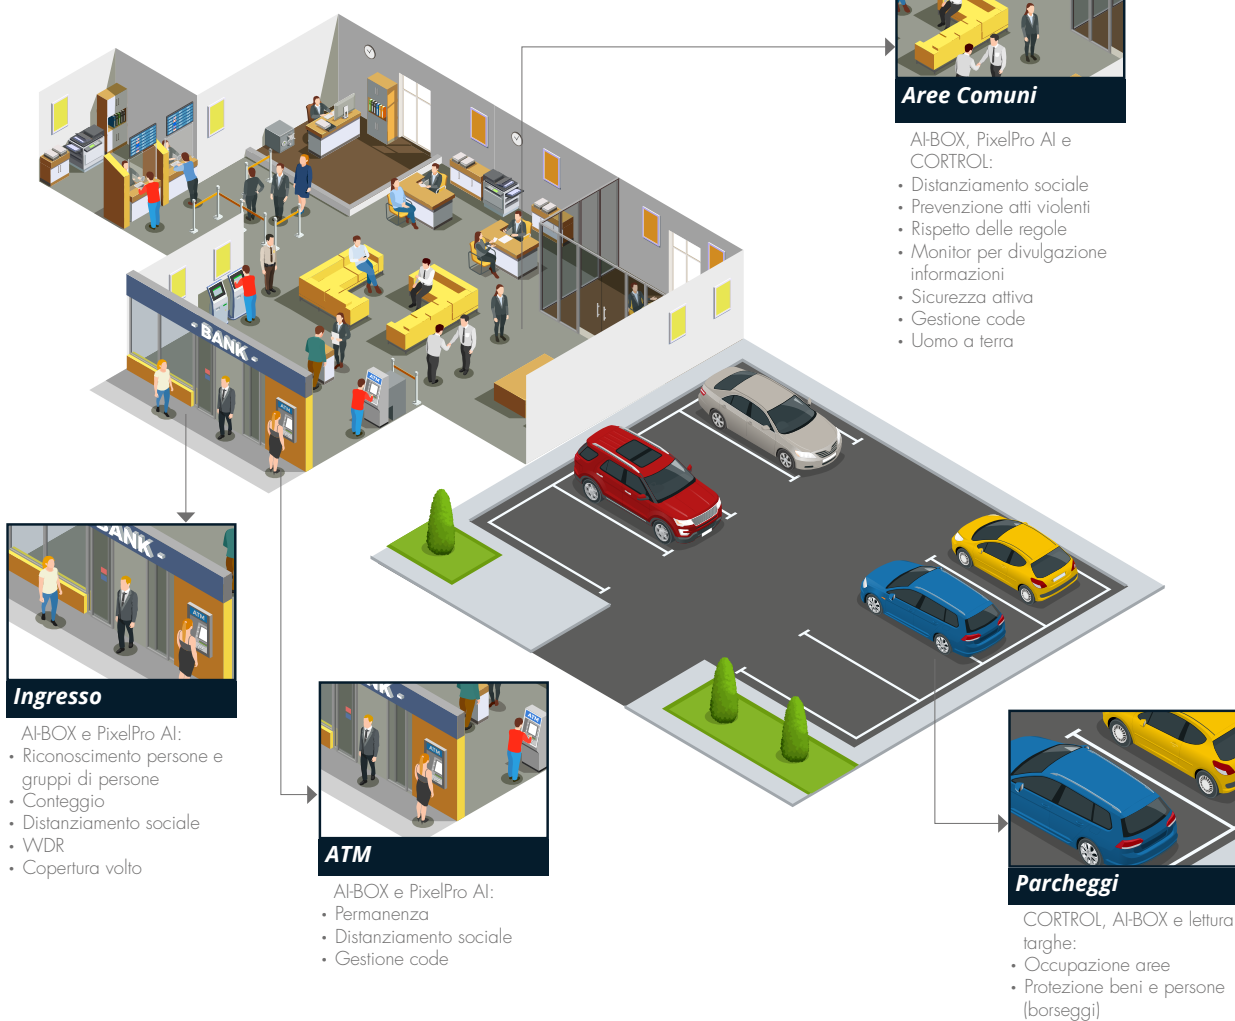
Aree Comuni

AI-BOX, PixelPro AI e CORTROL:
• Distanziamento sociale
• Prevenzione atti violenti
• Rispetto delle regole
• Monitor per divulgazione informazioni
• Sicurezza attiva
• Gestione code
• Uomo a terra

BANK

ATM

Ingresso

AI-BOX e PixelPro AI:
• Riconoscimento persone e gruppi di persone
• Conteggio
• Distanziamento sociale
• WDR
• Copertura volto

ATM

AI-BOX e PixelPro AI:
• Permanenza
• Distanziamento sociale
• Gestione code

Parcheggi

CORTROL, AI-BOX e lettura targhe:
• Occupazione aree
• Protezione beni e persone (borseggi)